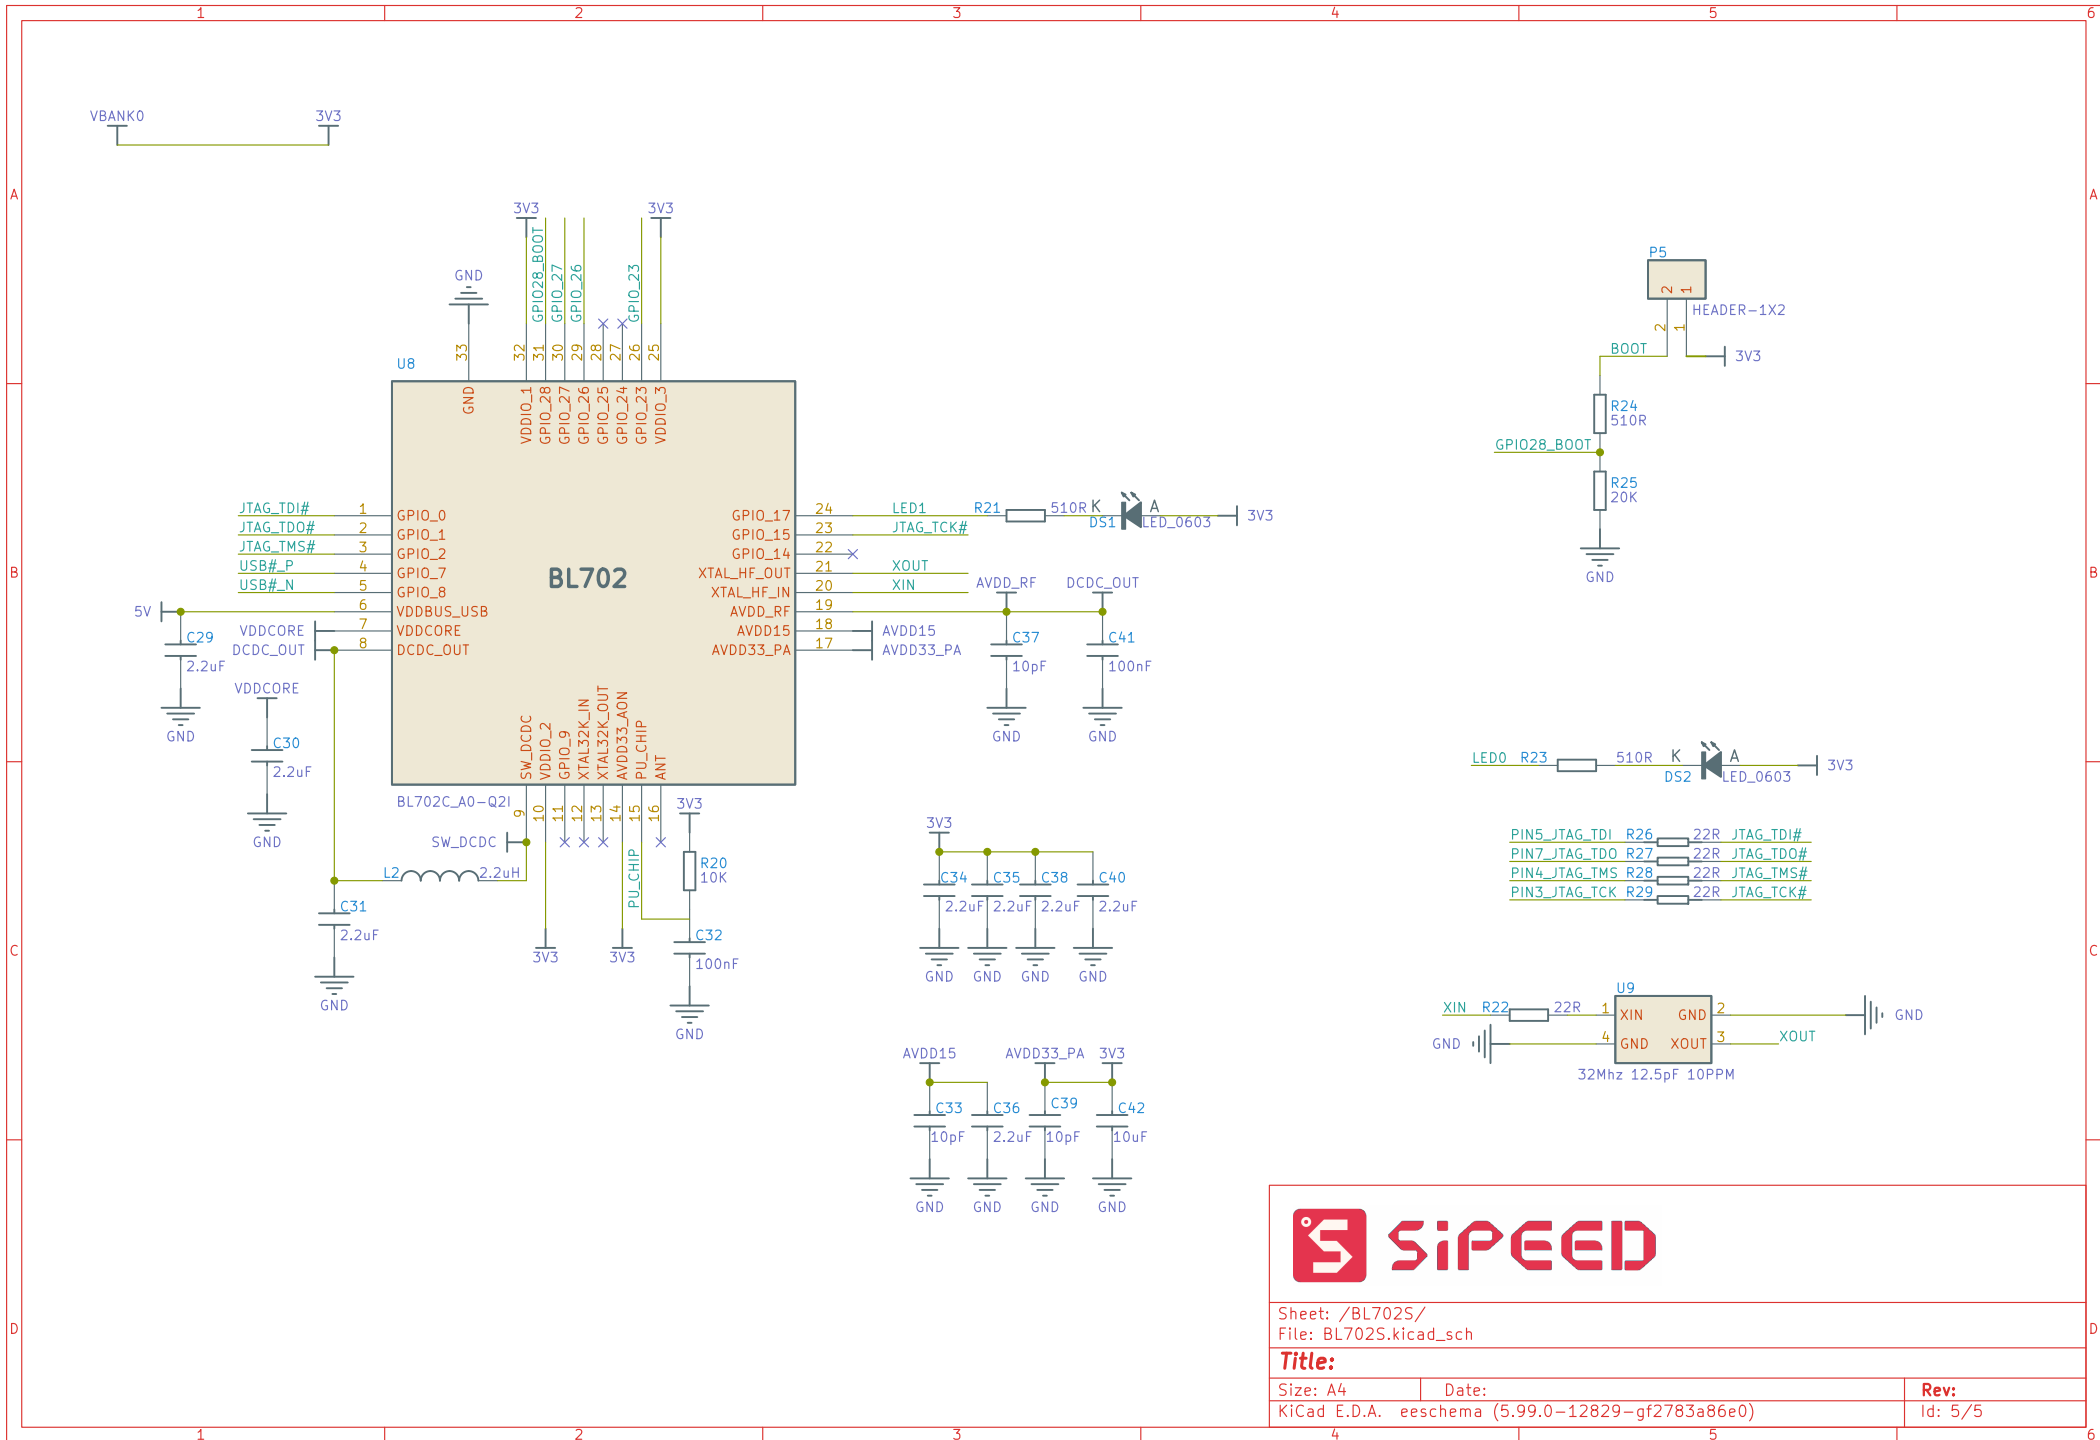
1 2 3 4 5 6

A

VBANK0 3V3

3V3 3V3

GPIO28_BOOT GPIO_27 GPIO_26 GPIO_23

GND

33 32 31 30 29 28 27 26 25

U8

GND VDDIO_1 GPIO_28 GPIO_27 GPIO_26 GPIO_25 GPIO_24 GPIO_23 VDDIO_3

P5

2 1

HEADER-1X2

2 1

BOOT 3V3

R24
510R

GPIO28_BOOT

R25
20K

GND

B

JTAG_TDI# 1 GPIO_0
JTAG_TDO# 2 GPIO_1
JTAG_TMS# 3 GPIO_2
USB#_P 4 GPIO_7
USB#_N 5 GPIO_8
5V 6 VDDBUS_USB
VDDCORE 7 VDDCORE
DCDC_OUT 8 DCDC_OUT

BL702

GPIO_17 24 LED1 R21 510R K A DS1 LED_0603 3V3
GPIO_15 23 JTAG_TCK#
GPIO_14 22
XTAL_HF_OUT 21 XOUT
XTAL_HF_IN 20 XIN
AVDD_RF 19
AVDD15 18 AVDD15
AVDD33_PA 17 AVDD33_PA

AVDD_RF DCDC_OUT

C37
10pF

C41
100nF

GND GND

C29
2.2uF

GND

VDDCORE

C30
2.2uF

GND

SW_DCDC VDDIO_2 GPIO_9 XTAL32K_IN XTAL32K_OUT AVDD33_AON PU_CHIP ANT

BL702C_A0-Q2I

9 10 11 12 13 14 15 16

3V3

R20
10K

SW_DCDC

L2 2.2uH

C31
2.2uF

GND

3V3 3V3

PU_CHIP

C32
100nF

GND

LED0 R23 510R K A DS2 LED_0603 3V3

PIN5_JTAG_TDI R26 22R JTAG_TDI#
PIN7_JTAG_TDO R27 22R JTAG_TDO#
PIN4_JTAG_TMS R28 22R JTAG_TMS#
PIN3_JTAG_TCK R29 22R JTAG_TCK#

3V3

C34 2.2uF C35 2.2uF C38 2.2uF C40 2.2uF

GND GND GND GND

C

U9

XIN R22 22R 1 XIN GND 2 GND
GND 4 GND XOUT 3 XOUT

32Mhz 12.5pF 10PPM

AVDD15 AVDD33_PA 3V3

C33 10pF C36 2.2uF C39 10pF C42 10uF

GND GND GND GND

D

SiPEED

Sheet: /BL702S/
File: BL702S.kicad_sch

Title:

Size: A4 Date: Rev:

KiCad E.D.A. eeschema (5.99.0-12829-gf2783a86e0) Id: 5/5

1 2 3 4 5 6